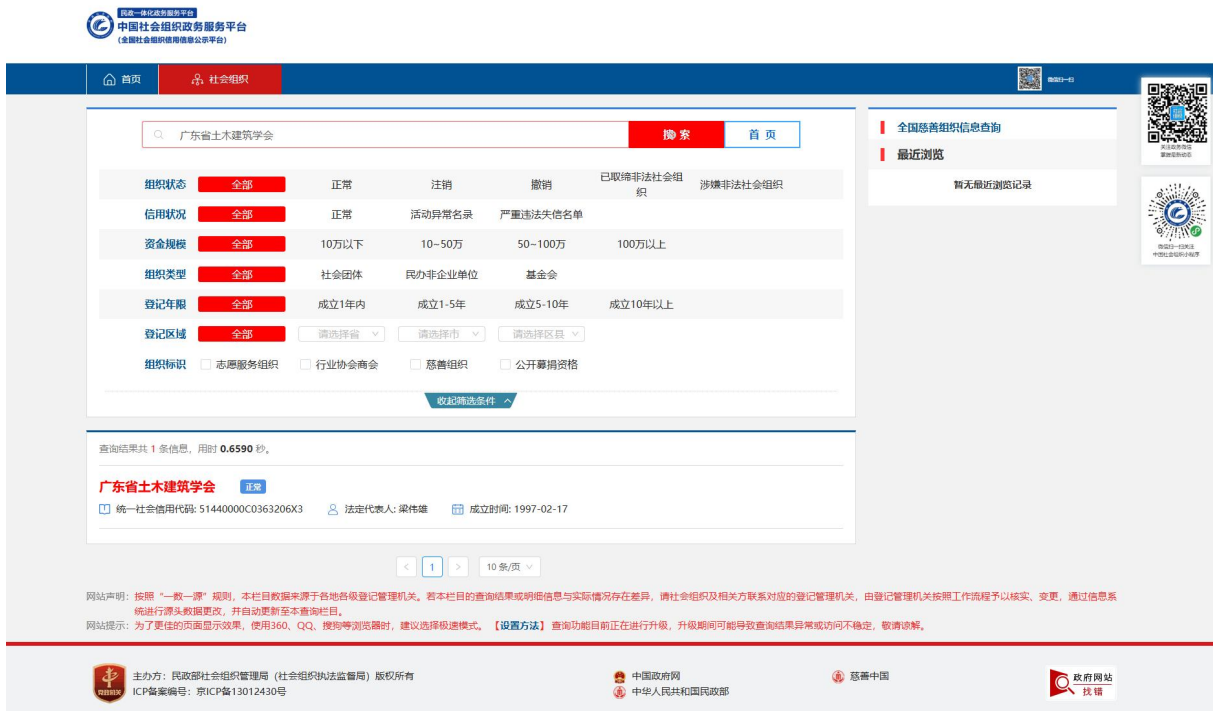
民政一体化政务服务平台
中国社会组织政务服务平台
(全国社会组织信用信息公示平台)

首页 社会组织

微信扫一扫

关注政务微信 掌握最新动态

微信扫一扫关注 中国社会组织小程序

广东省土木建筑学会

搜索 首页

全国慈善组织信息查询

最近浏览

暂无最近浏览记录

组织状态 全部 正常 注销 撤销 已取缔非法社会组织 涉嫌非法社会组织
信用状况 全部 正常 活动异常名录 严重违法失信名单
资金规模 全部 10万以下 10~50万 50~100万 100万以上
组织类型 全部 社会团体 民办非企业单位 基金会
登记年限 全部 成立1年内 成立1-5年 成立5-10年 成立10年以上
登记区域 全部 请选择省 请选择市 请选择区县
组织标识 志愿服务组织 行业协会商会 慈善组织 公开募捐资格

收起筛选条件

查询结果共 1 条信息，用时 0.6590 秒。

广东省土木建筑学会 正常
统一社会信用代码: 51440000C0363206X3 法定代表人: 梁伟雄 成立时间: 1997-02-17

1 10 条/页

网站声明：按照“一数一源”规则，本栏目数据来源于各地各级登记管理机关。若本栏目的查询结果或明细信息与实际情况存在差异，请社会组织及相关方联系对应的登记管理机关，由登记管理机关按照工作流程予以核实、变更，通过信息系统进行源头数据更改，并自动更新至本查询栏目。
网站提示：为了更佳的页面显示效果，使用360、QQ、搜狗等浏览器时，建议选择极速模式。【设置方法】查询功能目前正在进行升级，升级期间可能导致查询结果异常或访问不稳定，敬请谅解。

主办方：民政部社会组织管理局（社会组织执法监督局）版权所有
ICP备案编号：京ICP备13012430号

中国政府网
中华人民共和国民政部
慈善中国

政府网站 找错